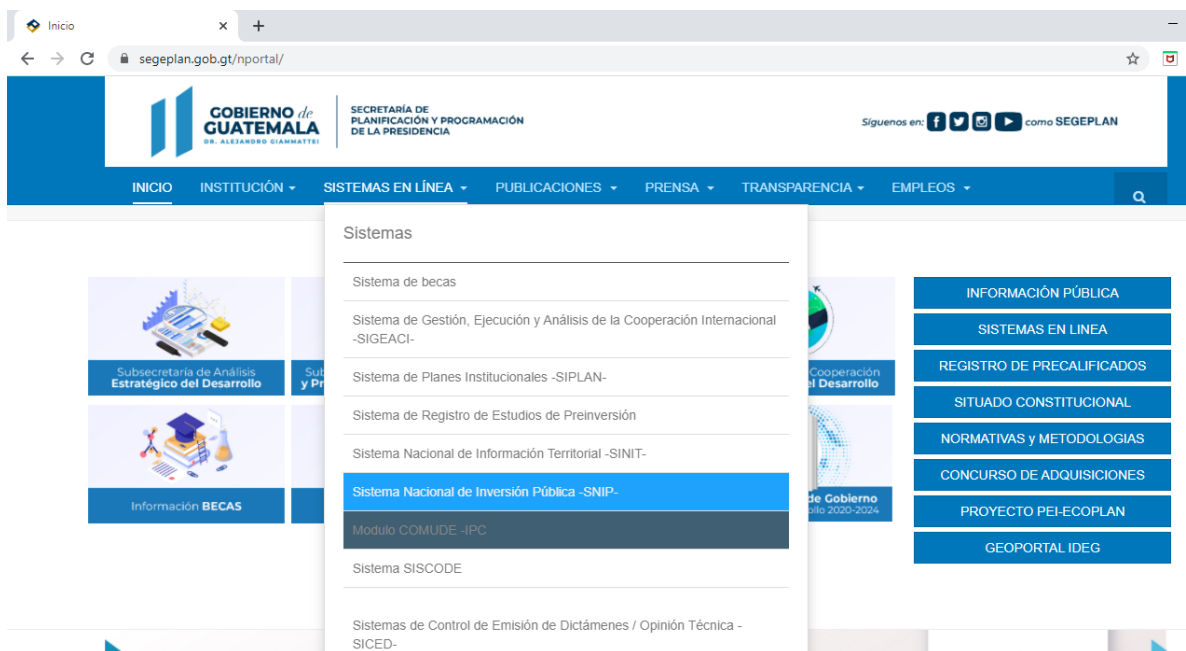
Inicio ×  +

segeplan.gob.gt/nportal/

GOBIERNO de GUATEMALA
DR. ALEJANDRO GIAMMATTEI

SECRETARÍA DE PLANIFICACIÓN Y PROGRAMACIÓN DE LA PRESIDENCIA

Síguenos en: como SEGEPLAN

INICIO  INSTITUCIÓN ▾  SISTEMAS EN LÍNEA ▾  PUBLICACIONES ▾  PRENSA ▾  TRANSPARENCIA ▾  EMPLEOS ▾

Sistemas

Sistema de becas

Sistema de Gestión, Ejecución y Análisis de la Cooperación Internacional -SIGEACI-

Sistema de Planes Institucionales -SIPLAN-

Sistema de Registro de Estudios de Preinversión

Sistema Nacional de Información Territorial -SINIT-

Sistema Nacional de Inversión Pública -SNIP-

Modulo COMUDE -IPC

Sistema SISCODE

Sistemas de Control de Emisión de Dictámenes / Opinión Técnica -SICED-

Subsecretaría de Análisis Estratégico del Desarrollo

Sub y Pr

Cooperación el Desarrollo

Información BECAS

de Gobierno ollo 2020-2024

INFORMACIÓN PÚBLICA
SISTEMAS EN LINEA
REGISTRO DE PRECALIFICADOS
SITUADO CONSTITUCIONAL
NORMATIVAS y METODOLOGIAS
CONCURSO DE ADQUISICIONES
PROYECTO PEI-ECOPLAN
GEOPORTAL IDEG